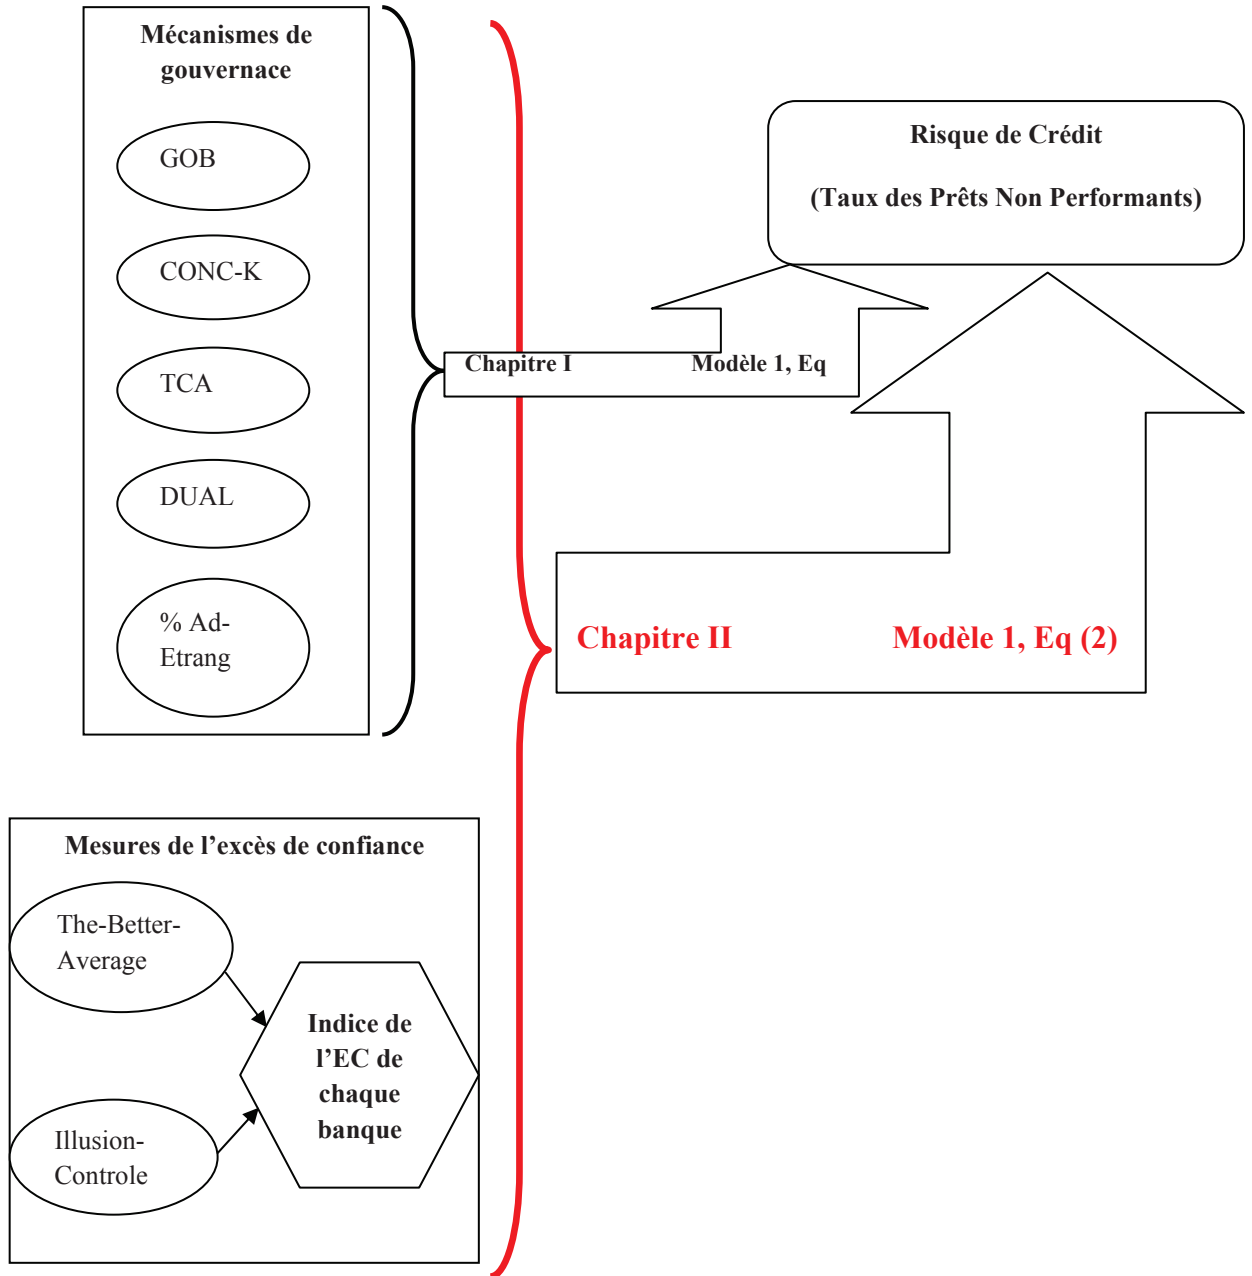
Mécanismes de gouvernace

GOB

CONC-K

TCA

DUAL

% Ad-Etrang

Risque de Crédit

(Taux des Prêts Non Performants)

Chapitre I

Modèle 1, Eq

Chapitre II

Modèle 1, Eq (2)

Mesures de l'excès de confiance

The-Better-Average

Illusion-Controle

Indice de l'EC de chaque banque